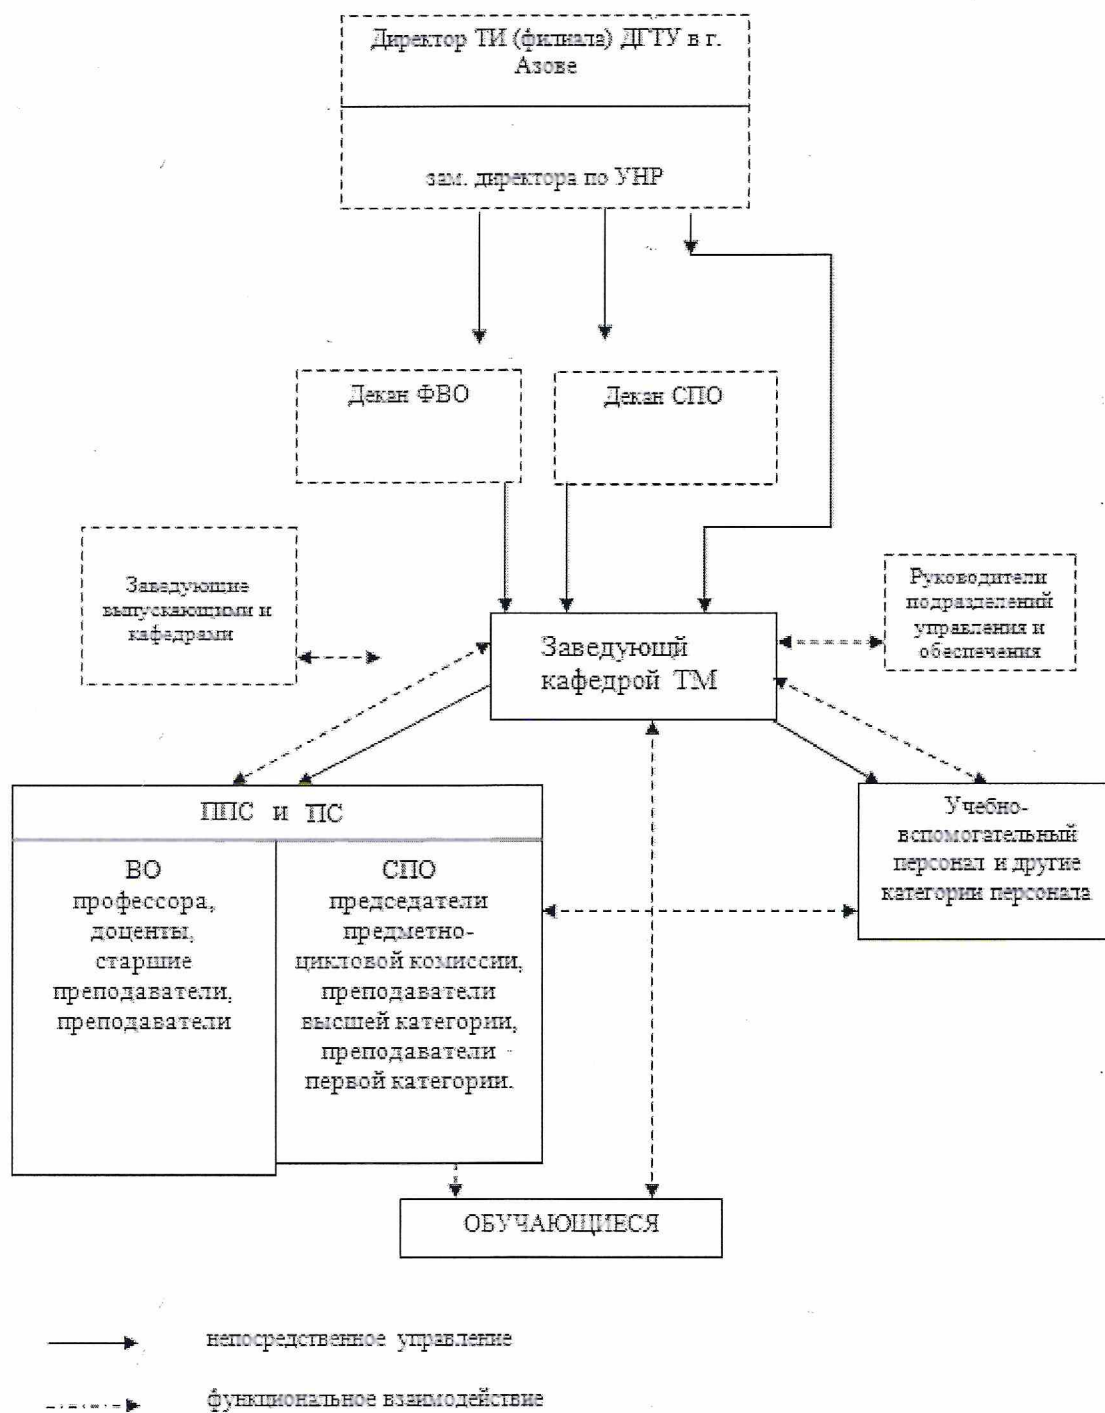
Директор ТИ (филиала) ДГТУ в г. Азове

зам. директора по УНР

Декан ФВО

Декан СПО

Заведующие выпускающими и кафедрами

Заведующий кафедрой ТМ

Руководители подразделений управления и обеспечения

ППС и ПС

ВО
профессора, доценты, старшие преподаватели, преподаватели

СПО
председатели предметно-цикловой комиссии, преподаватели высшей категории, преподаватели первой категории.

Учебно-вспомогательный персонал и другие категории персонала

ОБУЧАЮЩИЕСЯ

непосредственное управление

функциональное взаимодействие